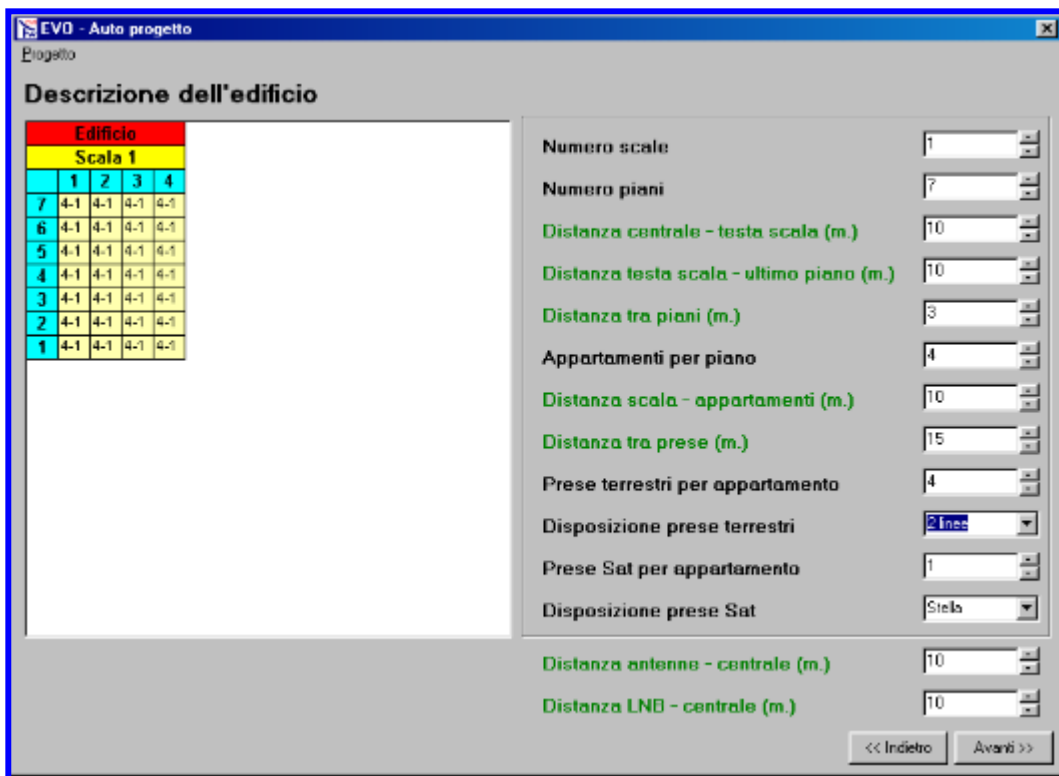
EVO - Auto progetto

Progetto

Descrizione dell'edificio

| Edificio | | | | |
|---|---|---|---|---|
| Scala 1 | | | | |
| | 1 | 2 | 3 | 4 |
| 7 | 4-1 | 4-1 | 4-1 | 4-1 |
| 6 | 4-1 | 4-1 | 4-1 | 4-1 |
| 5 | 4-1 | 4-1 | 4-1 | 4-1 |
| 4 | 4-1 | 4-1 | 4-1 | 4-1 |
| 3 | 4-1 | 4-1 | 4-1 | 4-1 |
| 2 | 4-1 | 4-1 | 4-1 | 4-1 |
| 1 | 4-1 | 4-1 | 4-1 | 4-1 |

Numero scale 1

Numero piani 7

Distanza centrale - testa scala (m.) 10

Distanza testa scala - ultimo piano (m.) 10

Distanza tra piani (m.) 3

Appartamenti per piano 4

Distanza scala - appartamenti (m.) 10

Distanza tra prese (m.) 15

Prese terrestri per appartamento 4

Disposizione prese terrestri 2 linee

Prese Sat per appartamento 1

Disposizione prese Sat Stella

Distanza antenne - centrale (m.) 10

Distanza LNB - centrale (m.) 10

<< Indietro

Avanti >>